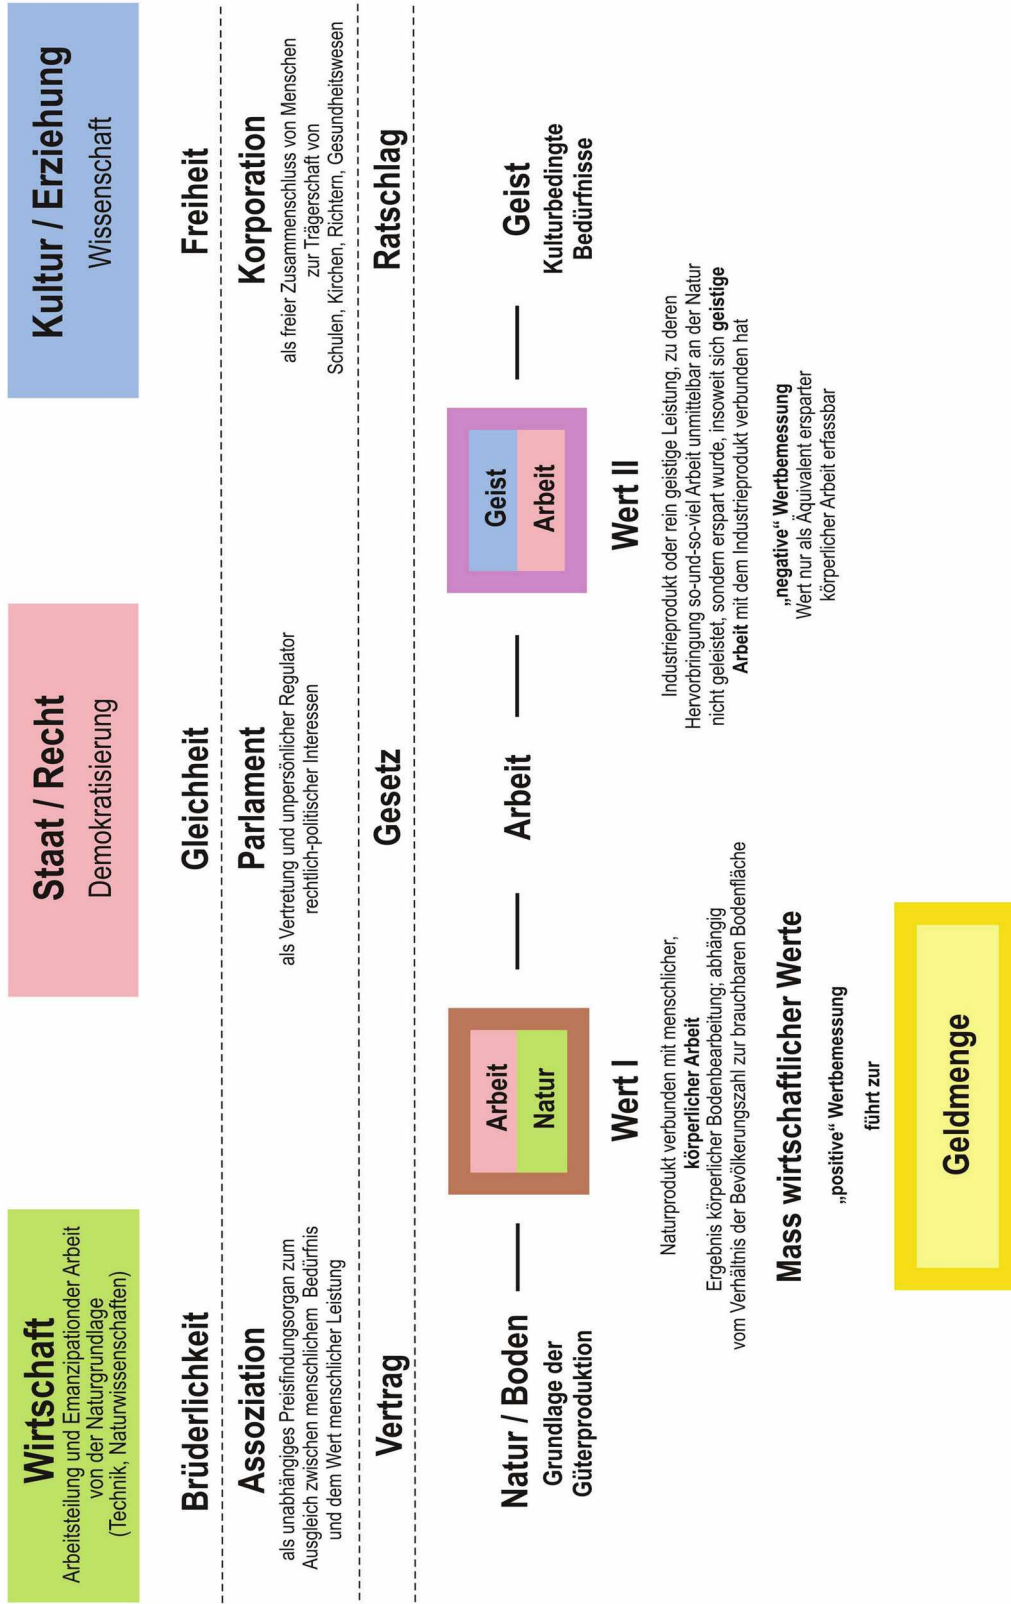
Wirtschaft
Arbeitsteilung und Emanzipationder Arbeit von der Naturgrundlage (Technik, Naturwissenschaften)

Staat / Recht
Demokratisierung

Kultur / Erziehung
Wissenschaft

Brüderlichkeit

Gleichheit

Freiheit

Assoziation
als unabhängiges Preisfindungsorgan zum Ausgleich zwischen menschlichem Bedürfnis und dem Wert menschlicher Leistung

Parlament
als Vertretung und unpersönlicher Regulator rechtlich-politischer Interessen

Korporation
als freier Zusammenschluss von Menschen zur Trägerschaft von Schulen, Kirchen, Richtern, Gesundheitswesen

Vertrag

Gesetz

Ratschlag

Natur / Boden
Grundlage der Güterproduktion

Arbeit
Natur

Arbeit

Geist
Arbeit

Geist
Kulturbedingte Bedürfnisse

Wert I
Naturprodukt verbunden mit menschlicher, körperlicher Arbeit
Ergebnis körperlicher Bodenbearbeitung; abhängig vom Verhältnis der Bevölkerungszahl zur brauchbaren Bodenfläche

Wert II
Industrieprodukt oder rein geistige Leistung, zu deren Hervorbringung so-und-so-viel Arbeit unmittelbar an der Natur nicht geleistet, sondern erspart wurde, insoweit sich geistige Arbeit mit dem Industrieprodukt verbunden hat

Mass wirtschaftlicher Werte

„positive“ Wertbemessung

„negative“ Wertbemessung
Wert nur als Äquivalent ersparter körperlicher Arbeit erfassbar

führt zur

Geldmenge